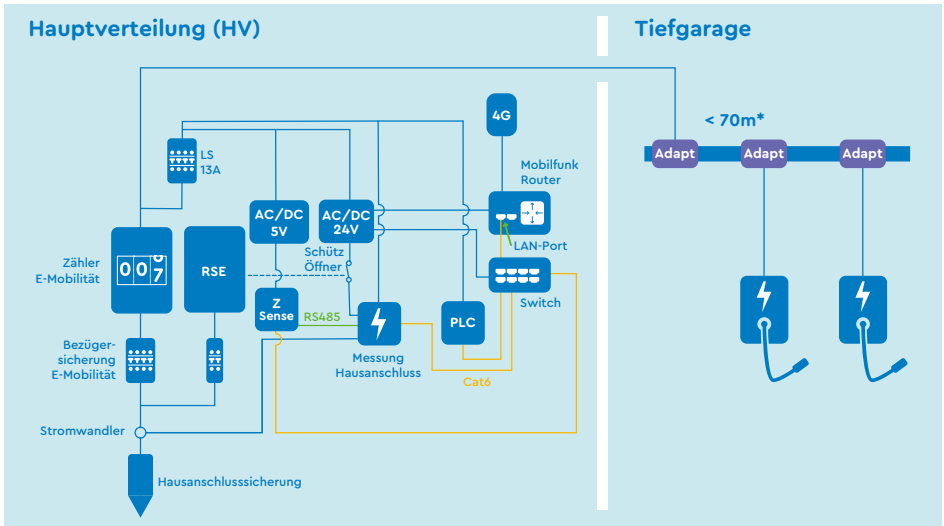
Hauptverteilung (HV)

Tiefgarage

< 70m*

Adapt

Adapt

Adapt

4G

Mobilfunk Router

LS 13A

AC/DC 5V

AC/DC 24V

LAN-Port

Zähler E-Mobilität

007

RSE

Schütz Öffner

Switch

Z Sense

RS485

PLC

Bezügersicherung E-Mobilität

Messung Hausanschluss

Cat6

Stromwandler

Hausanschlusssicherung